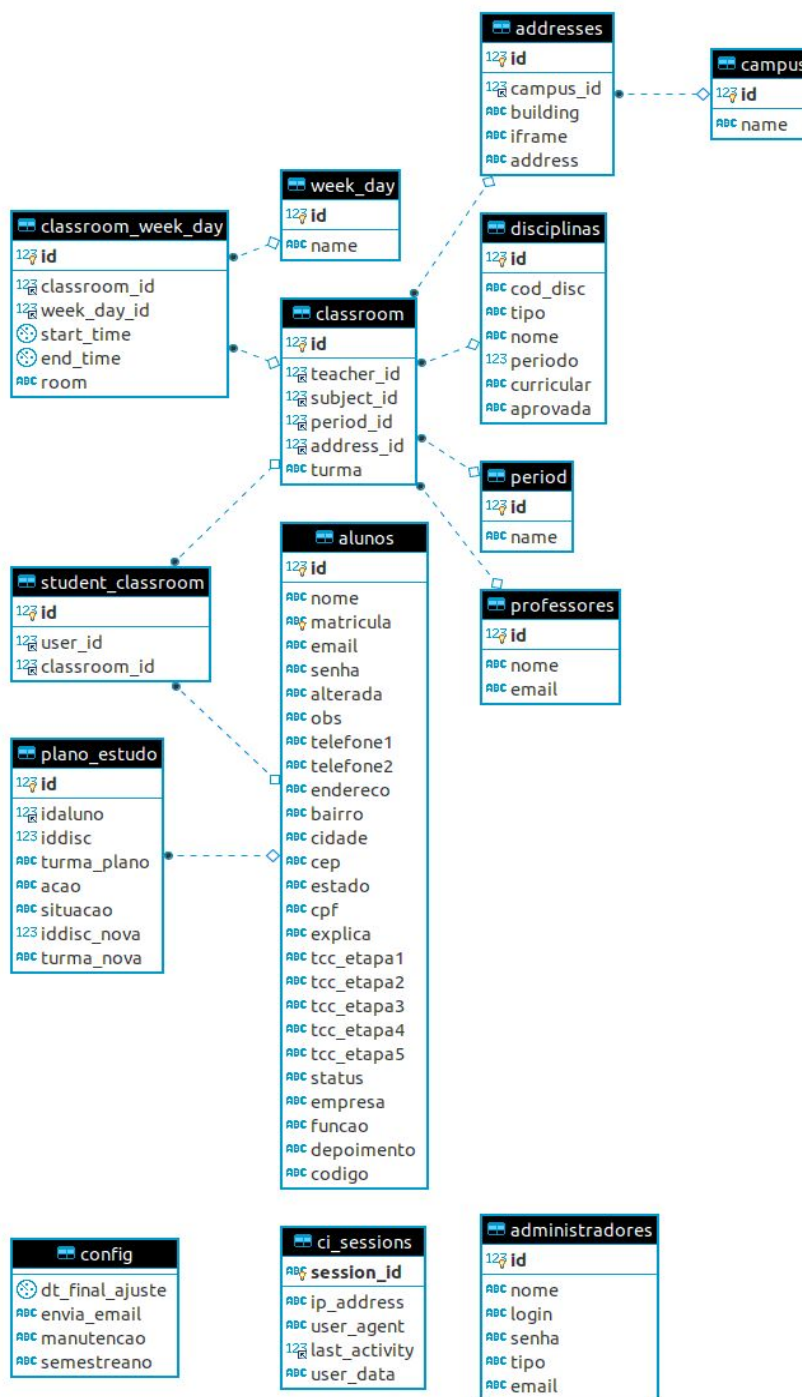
addresses
123 id
123 campus_id
ABC building
ABC iframe
ABC address

campus
123 id
ABC name

week_day
123 id
ABC name

classroom_week_day
123 id
123 classroom_id
123 week_day_id
start_time
end_time
ABC room

disciplinas
123 id
ABC cod_disc
ABC tipo
ABC nome
123 periodo
ABC curricular
ABC aprovada

classroom
123 id
123 teacher_id
123 subject_id
123 period_id
123 address_id
ABC turma

period
123 id
ABC name

alunos
123 id
ABC nome
ABC matricula
ABC email
ABC senha
ABC alterada
ABC obs
ABC telefone1
ABC telefone2
ABC endereco
ABC bairro
ABC cidade
ABC cep
ABC estado
ABC cpf
ABC explica
ABC tcc_etapa1
ABC tcc_etapa2
ABC tcc_etapa3
ABC tcc_etapa4
ABC tcc_etapa5
ABC status
ABC empresa
ABC funcao
ABC depoimento
ABC codigo

student_classroom
123 id
123 user_id
123 classroom_id

professores
123 id
ABC nome
ABC email

plano_estudo
123 id
123 idaluno
123 iddisc
ABC turma_plano
ABC acao
ABC situacao
123 iddisc_nova
ABC turma_nova

config
dt_final_ajuste
ABC envia_email
ABC manutencao
ABC semestreano

ci_sessions
ABC session_id
ABC ip_address
ABC user_agent
123 last_activity
ABC user_data

administradores
123 id
ABC nome
ABC login
ABC senha
ABC tipo
ABC email